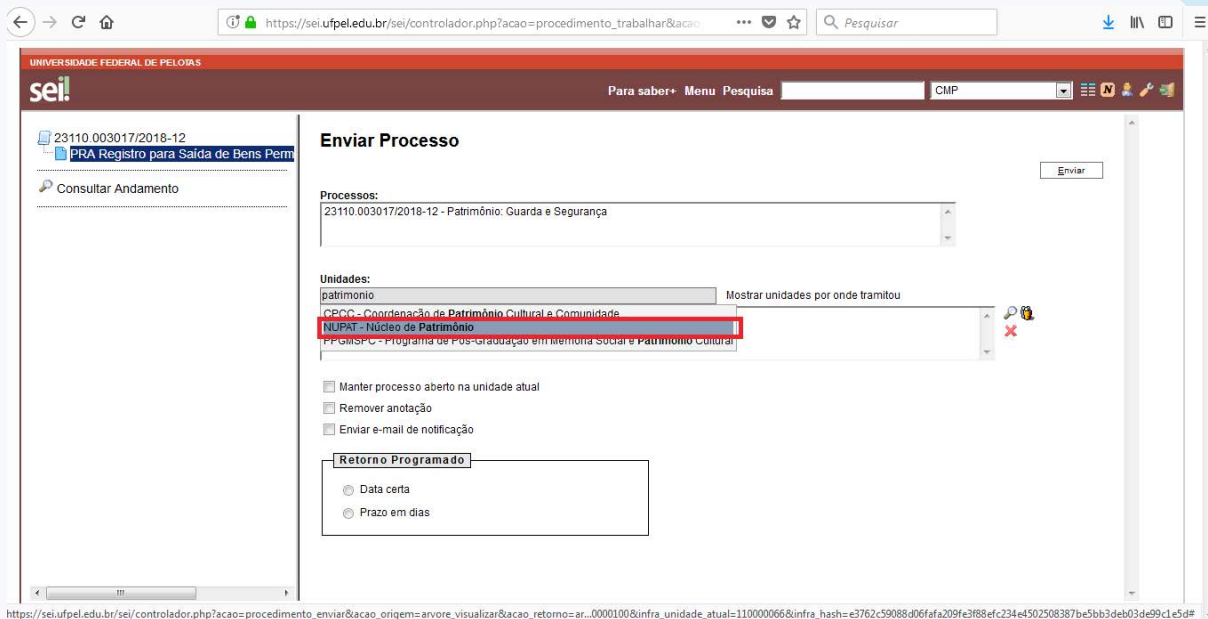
https://sei.ufpel.edu.br/sei/controlador.php?acao=procedimento_trabalhar&acao

Pesquisar

UNIVERSIDADE FEDERAL DE PELOTAS

sei!

Para saber+ Menu Pesquisa

CMP

23110.003017/2018-12
PRA Registro para Saída de Bens Perm

Consultar Andamento

Enviar Processo

Enviar

Processos:
23110.003017/2018-12 - Patrimônio: Guarda e Segurança

Unidades:
patrimonio

Mostrar unidades por onde tramitou

CPCC - Coordenação de Patrimônio Cultural e Comunidade
NUPAT - Núcleo de Patrimônio
PPGMSPC - Programa de Pós-Graduação em Memória Social e Patrimônio Cultural

Manter processo aberto na unidade atual
Remover anotação
Enviar e-mail de notificação

Retorno Programado
Data certa
Prazo em dias

https://sei.ufpel.edu.br/sei/controlador.php?acao=procedimento_enviar&acao_origem=arvore_visualizar&acao_retorno=ar...0000100&infra_unidade_atual=110000066&infra_hash=e3762c59088d06fafa209fe3f88efc234e4502508387be5bb3deb03de99c1e5d#